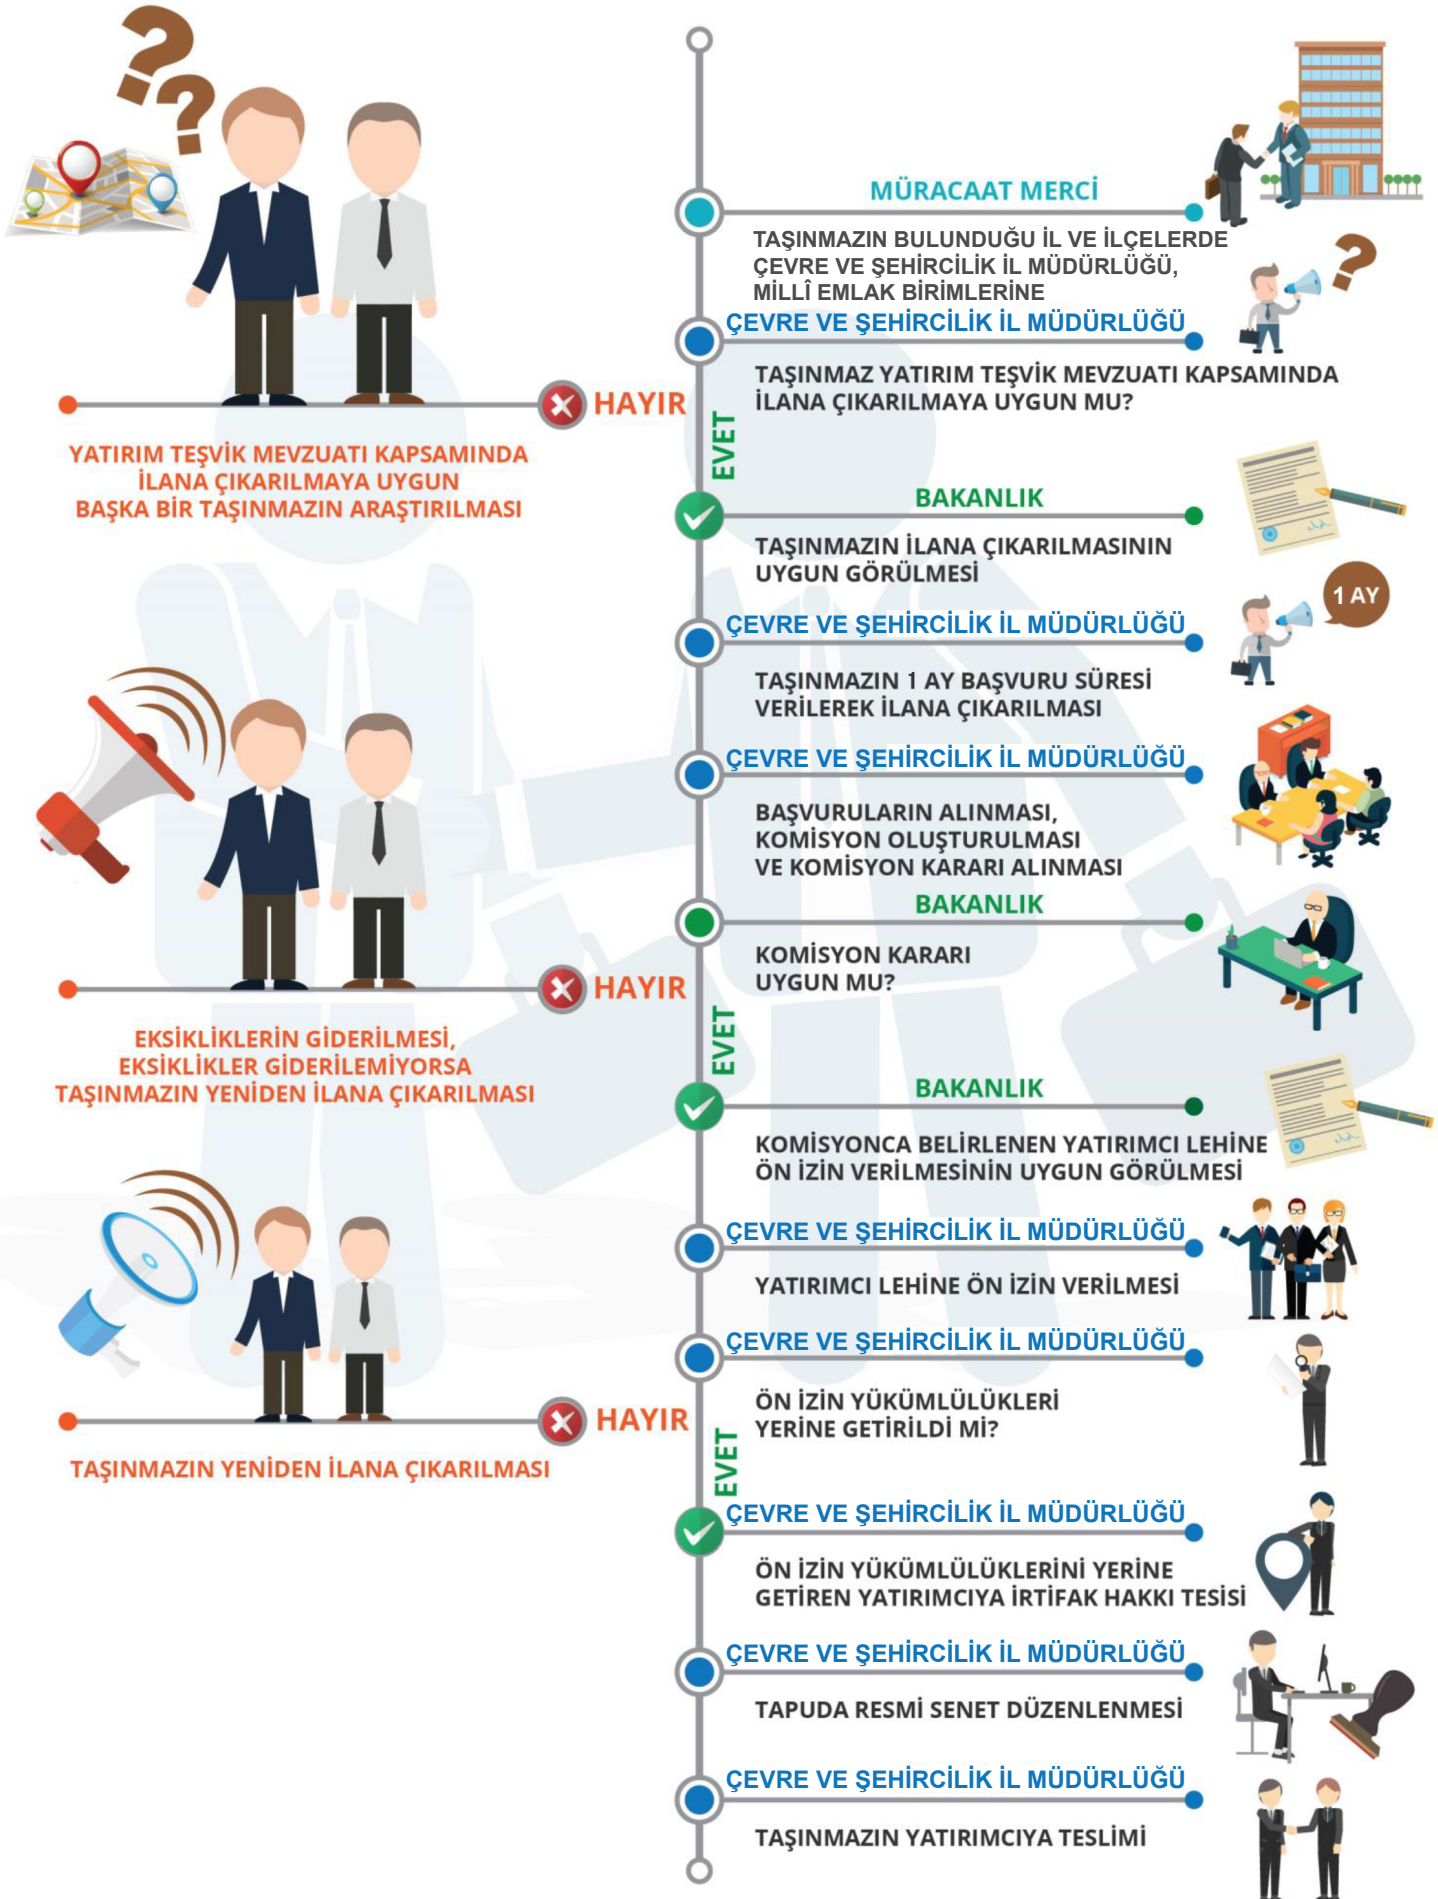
MÜRACAAT MERCİ

TAŞINMAZIN BULUNDUĞU İL VE İLÇELERDE ÇEVRE VE ŞEHİRCİLİK İL MÜDÜRLÜĞÜ, MİLLÎ EMLAK BİRİMLERİNE

ÇEVRE VE ŞEHİRCİLİK İL MÜDÜRLÜĞÜ

TAŞINMAZ YATIRIM TEŞVİK MEVZUATI KAPSAMINDA İLANA ÇIKARILMAYA UYGUN MU?

HAYIR

YATIRIM TEŞVİK MEVZUATI KAPSAMINDA İLANA ÇIKARILMAYA UYGUN BAŞKA BİR TAŞINMAZIN ARAŞTIRILMASI

EVET

BAKANLIK

TAŞINMAZIN İLANA ÇIKARILMASININ UYGUN GÖRÜLMESİ

ÇEVRE VE ŞEHİRCİLİK İL MÜDÜRLÜĞÜ

1 AY

TAŞINMAZIN 1 AY BAŞVURU SÜRESİ VERİLEREK İLANA ÇIKARILMASI

ÇEVRE VE ŞEHİRCİLİK İL MÜDÜRLÜĞÜ

BAŞVURULARIN ALINMASI, KOMİSYON OLUŞTURULMASI VE KOMİSYON KARARI ALINMASI

BAKANLIK

KOMİSYON KARARI UYGUN MU?

HAYIR

EKSİKLİKLERİN GİDERİLMESİ, EKSİKLİKLER GİDERİLEMİYORSA TAŞINMAZIN YENİDEN İLANA ÇIKARILMASI

EVET

BAKANLIK

KOMİSYONCA BELİRLENEN YATIRIMCI LEHİNE ÖN İZİN VERİLMESİNİN UYGUN GÖRÜLMESİ

ÇEVRE VE ŞEHİRCİLİK İL MÜDÜRLÜĞÜ

YATIRIMCI LEHİNE ÖN İZİN VERİLMESİ

ÇEVRE VE ŞEHİRCİLİK İL MÜDÜRLÜĞÜ

ÖN İZİN YÜKÜMLÜLÜKLERİ YERİNE GETİRİLDİ Mİ?

HAYIR

TAŞINMAZIN YENİDEN İLANA ÇIKARILMASI

EVET

ÇEVRE VE ŞEHİRCİLİK İL MÜDÜRLÜĞÜ

ÖN İZİN YÜKÜMLÜLÜKLERİNİ YERİNE GETİREN YATIRIMCIYA İRTİFAK HAKKI TESİSİ

ÇEVRE VE ŞEHİRCİLİK İL MÜDÜRLÜĞÜ

TAPUDA RESMİ SENET DÜZENLENMESİ

ÇEVRE VE ŞEHİRCİLİK İL MÜDÜRLÜĞÜ

TAŞINMAZIN YATIRIMCIYA TESLİMİ